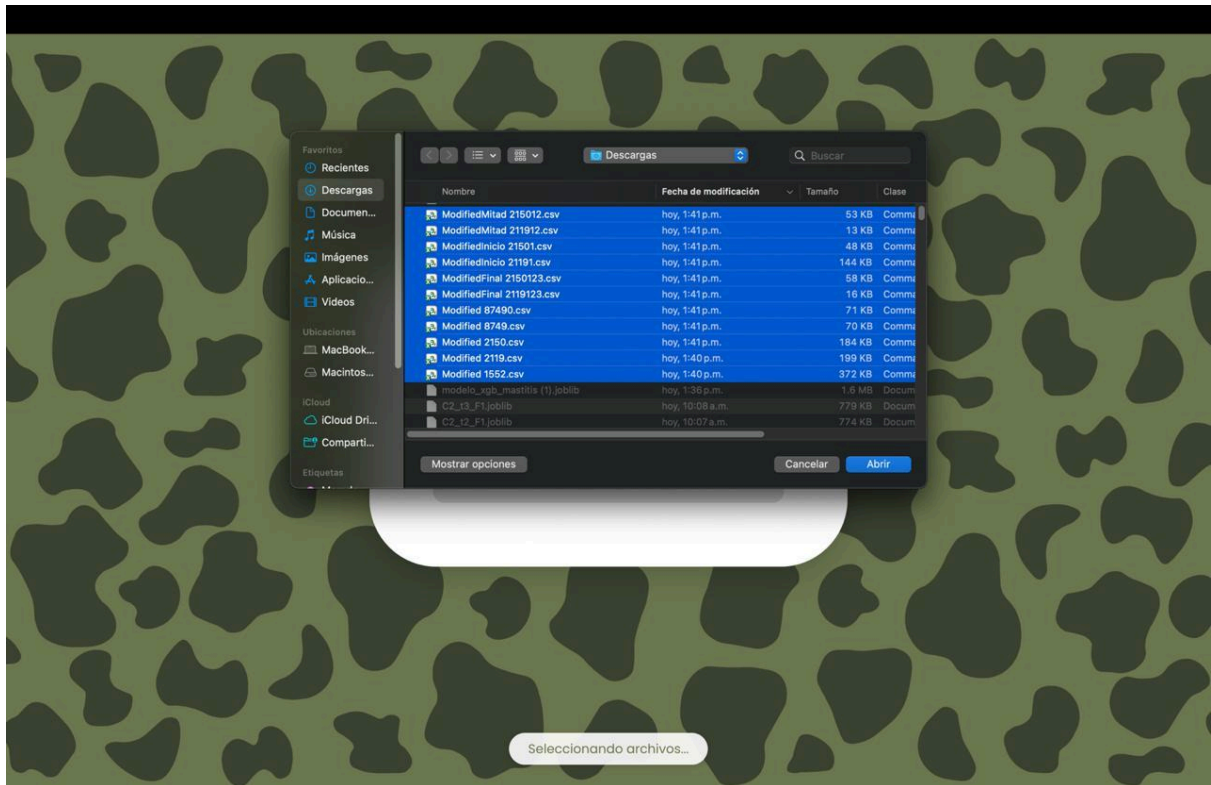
Favoritos
Recientes
Descargas
Documen...
Música
Imágenes
Aplicacio...
Videos
Ubicaciones
MacBook...
Macintos...
iCloud
iCloud Dri...
Comparti...
Etiquetas

Descargas
Buscar

| Nombre | Fecha de modificación | Tamaño | Clase |
|---|---|---|---|
| ModifiedMitad 215012.csv | hoy, 1:41 p.m. | 53 KB | Comma |
| ModifiedMitad 211912.csv | hoy, 1:41 p.m. | 13 KB | Comma |
| ModifiedInicio 21501.csv | hoy, 1:41 p.m. | 48 KB | Comma |
| ModifiedInicio 21191.csv | hoy, 1:41 p.m. | 144 KB | Comma |
| ModifiedFinal 2150123.csv | hoy, 1:41 p.m. | 58 KB | Comma |
| ModifiedFinal 2119123.csv | hoy, 1:41 p.m. | 16 KB | Comma |
| Modified 87490.csv | hoy, 1:41 p.m. | 71 KB | Comma |
| Modified 8749.csv | hoy, 1:41 p.m. | 70 KB | Comma |
| Modified 2150.csv | hoy, 1:41 p.m. | 184 KB | Comma |
| Modified 2119.csv | hoy, 1:40 p.m. | 199 KB | Comma |
| Modified 1552.csv | hoy, 1:40 p.m. | 372 KB | Comma |
| modelo_xgb_mastitis (1).joblib | hoy, 1:36 p.m. | 1.6 MB | Docum |
| C2_t3_F1.joblib | hoy, 10:08 a.m. | 779 KB | Docum |
| C2_t2_F1.joblib | hoy, 10:07 a.m. | 774 KB | Docum |

Mostrar opciones
Cancelar
Abrir

Seleccionando archivos...